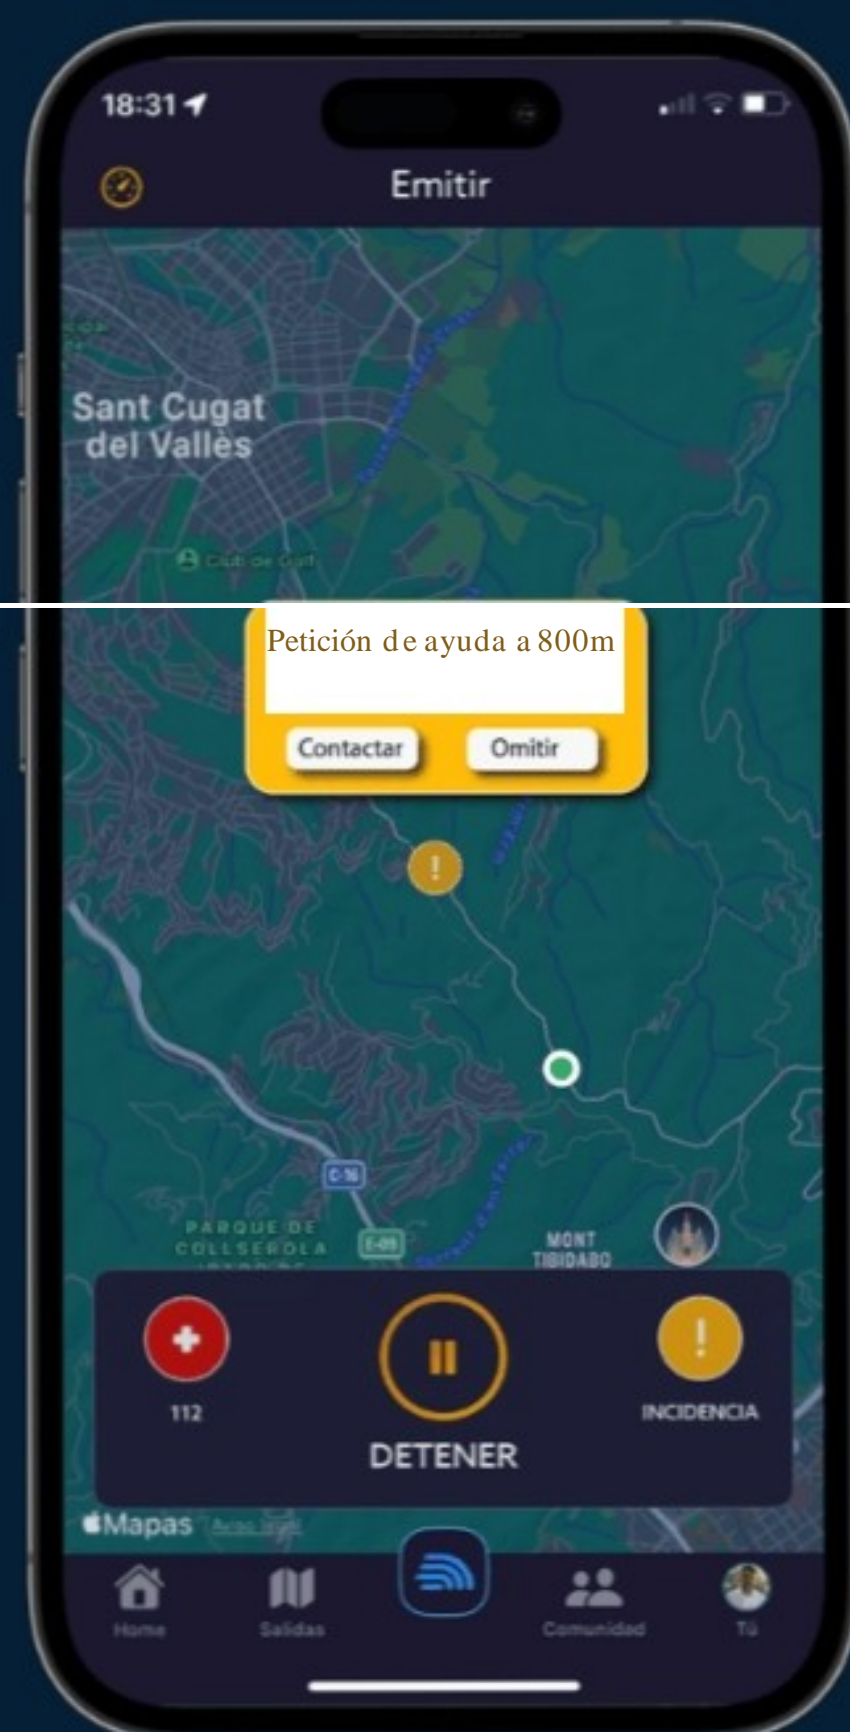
18:31

Emitir

Sant Cugat del Vallès

Club de Golf

Petición de ayuda a 800m

Contactar

Omitir

C-16

E-09

PARQUE DE COLLSEROLA

MONT TIBIDABO

112

DETENER

INCIDENCIA

Mapas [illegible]

Home

Salidas

Comunidad

Tú